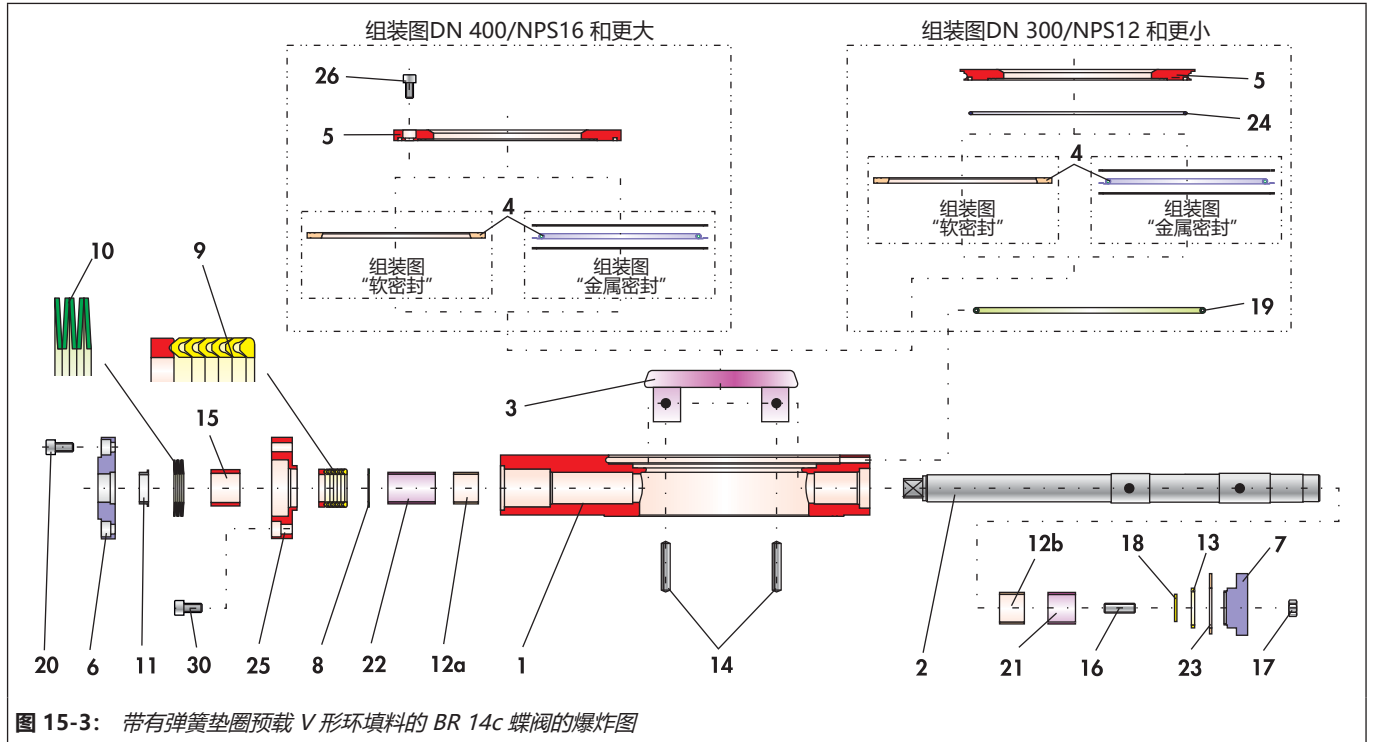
组装图DN 400/NPS16 和更大

组装图DN 300/NPS12 和更小

26

5

5

24

4

4

组装图
"软密封"

组装图
"金属密封"

组装图
"软密封"

组装图
"金属密封"

10

9

19

3

15

20 6 11 30 25 8 22 12a 1 14 2

12b 18 13 7

21 16 23 17

**图 15-3：** *带有弹簧垫圈预载 V 形环填料的 BR 14c 蝶阀的爆炸图*